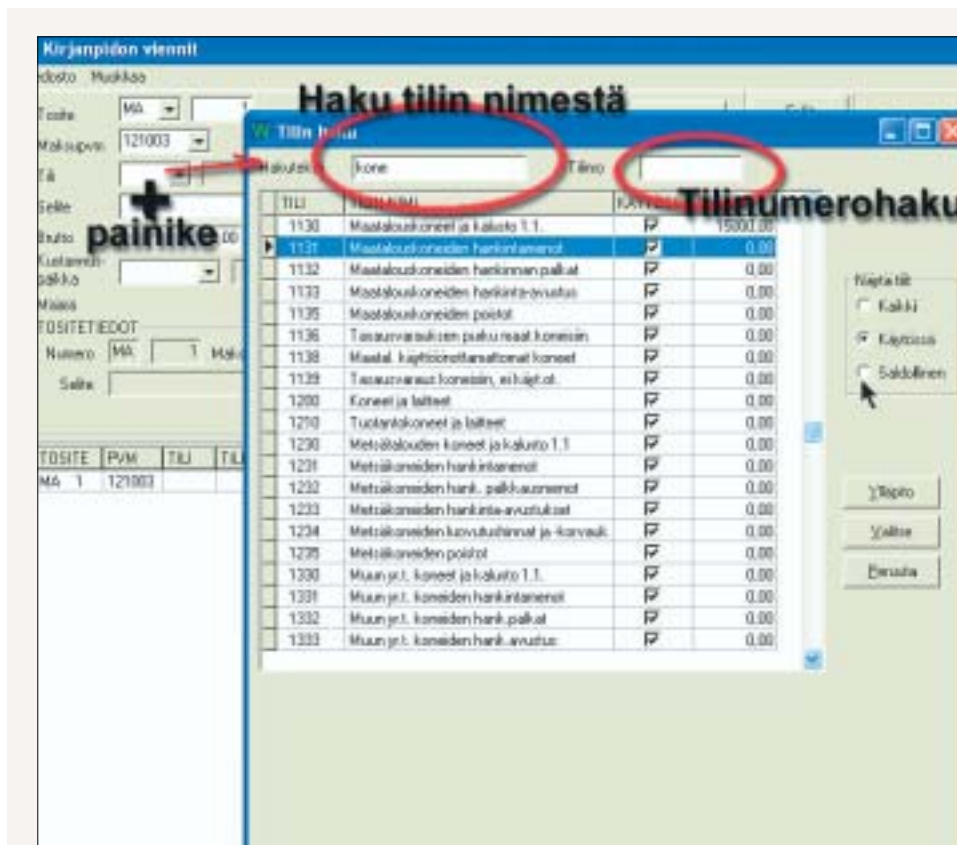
Kirjanpidon viennit

Tiedosto Muokkaa

Tosite MA

Maksupvm 121003

Tili

Selite

Brutto

Kustannuspaikka

Maksu

TOSITETIEDOT

Numero MA 1

Selite

| TOSITE | PVM | TILI | TILI |
|---|---|---|---|
| MA 1 | 121003 | | |

Haku tilin nimestä

Tilin haku

Hakuteksti kone

Tilino

Tilinumerohaku

+ painike

| TILI | TILIN NIMI | KÄYTÖSSÄ | |
|---|---|---|---|
| 1130 | Maatalouskoneet ja kalusto 1.1. | ☑ | 15000,00 |
| 1131 | Maatalouskoneiden hankintamenot | ☑ | 0,00 |
| 1132 | Maatalouskoneiden hankinnan palkat | ☑ | 0,00 |
| 1133 | Maatalouskoneiden hankinta-avustus | ☑ | 0,00 |
| 1135 | Maatalouskoneiden poistot | ☑ | 0,00 |
| 1136 | Tasausvarauksen purkuraat.koneisiin | ☑ | 0,00 |
| 1138 | Maatal. käyttöönottamattomat koneet | ☑ | 0,00 |
| 1139 | Tasausvaraus koneisiin, ei käyt.ot. | ☑ | 0,00 |
| 1200 | Koneet ja laitteet | ☑ | 0,00 |
| 1210 | Tuotantokoneet ja laitteet | ☑ | 0,00 |
| 1230 | Metsätalouden koneet ja kalusto 1.1 | ☑ | 0,00 |
| 1231 | Metsäkoneiden hankintamenot | ☑ | 0,00 |
| 1232 | Metsäkoneiden hank. palkkausmenot | ☑ | 0,00 |
| 1233 | Metsäkoneiden hankinta-avustukset | ☑ | 0,00 |
| 1234 | Metsäkoneiden luovutushinnat ja -korvauk | ☑ | 0,00 |
| 1235 | Metsäkoneiden poistot | ☑ | 0,00 |
| 1330 | Muun yr.t. koneet ja kalusto 1.1. | ☑ | 0,00 |
| 1331 | Muun yr.t. koneiden hankintamenot | ☑ | 0,00 |
| 1332 | Muun yr.t. koneiden hank.palkat | ☑ | 0,00 |
| 1333 | Muun yr.t. koneiden hank.avustus | ☑ | 0,00 |

Näytä tilit
Kaikki
Käytössä
Saldollinen

Ylläpito
Valitse
Peruuta